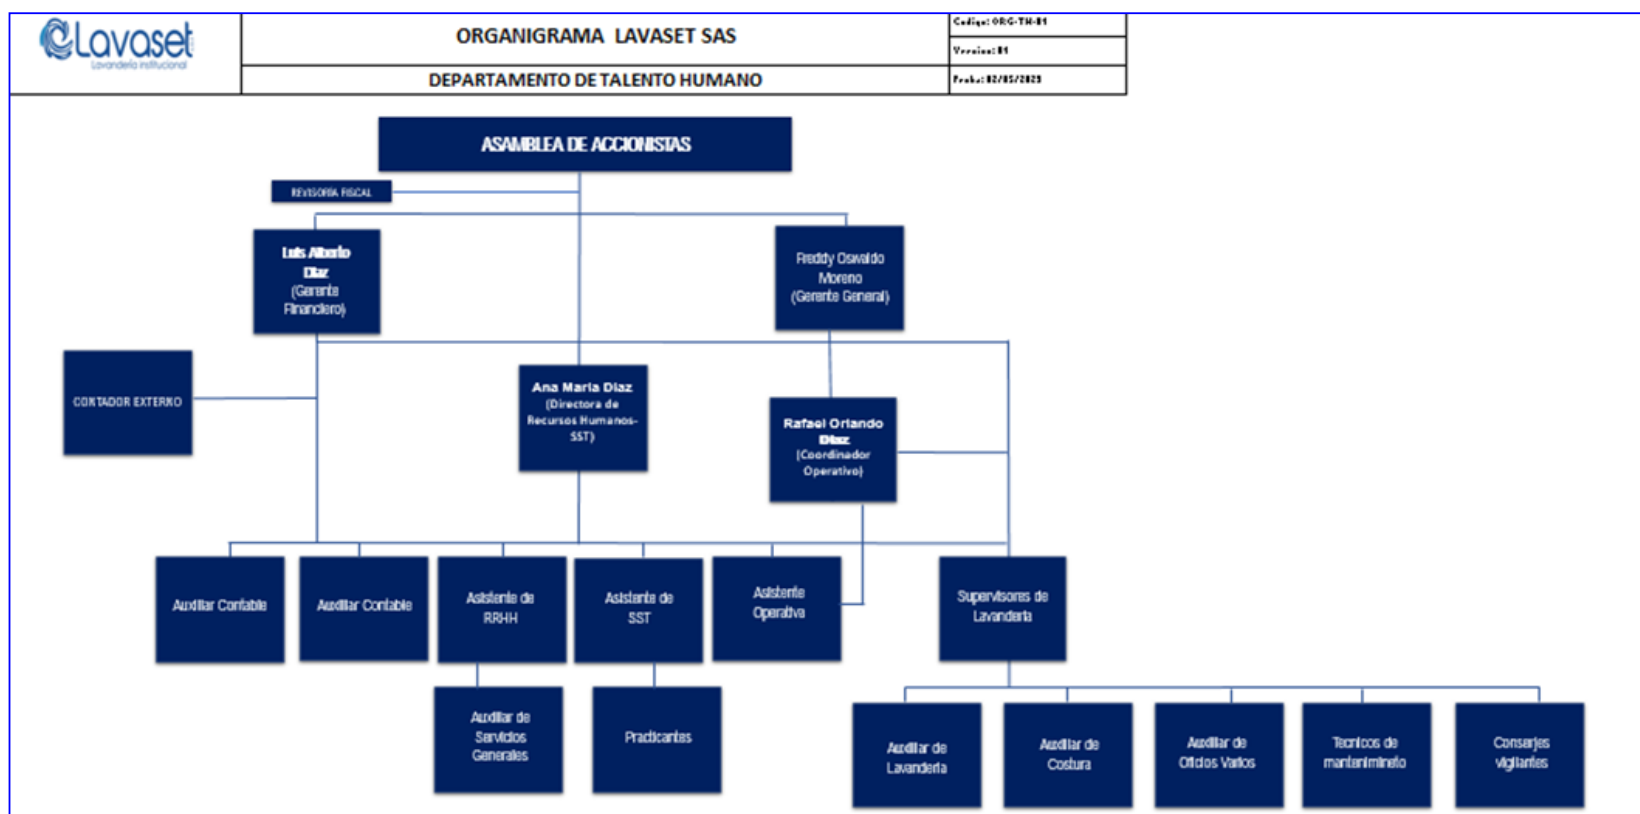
Lavaset
Lavandería institucional

ORGANIGRAMA LAVASET SAS

DEPARTAMENTO DE TALENTO HUMANO

Codigo: ORG-TH-01
Version: 01
Fecha: 02/05/2023

ASAMBLEA DE ACCIONISTAS

REVISORIA FISCAL

Luis Alberto Diaz (Gerente Financiero)

Freddy Oswaldo Moreno (Gerente General)

CONTADOR EXTERNO

Ana Maria Diaz (Directora de Recursos Humanos-SST)

Rafael Orlando Diaz (Coordinador Operativo)

Auxiliar Contable

Auxiliar Contable

Asistente de RRHH

Asistente de SST

Asistente Operativa

Supervisores de Lavanderia

Auxiliar de Servicios Generales

Practicantes

Auxiliar de Lavanderia

Auxiliar de Costura

Auxiliar de Oficios Varios

Tecnicos de mantenimineto

Conserjes vigilantes